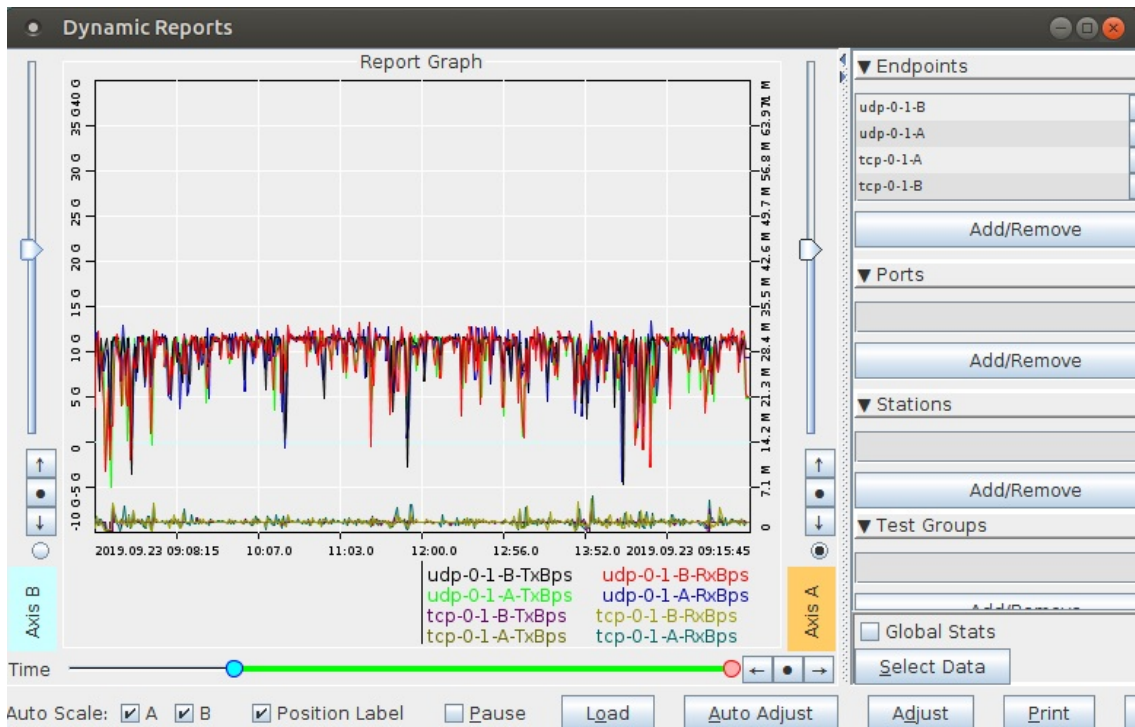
Dynamic Reports

Report Graph

40 G
35 G
30 G
25 G
20 G
15 G
10 G
5 G
0
-5 G
-10 G

71 M
63.9 M
56.8 M
49.7 M
42.6 M
35.5 M
28.4 M
21.3 M
14.2 M
7.1 M
0

2019.09.23 09:08:15
10:07.0
11:03.0
12:00.0
12:56.0
13:52.0
2019.09.23 09:15:45

udp-0-1-B-TxBps
udp-0-1-B-RxBps
udp-0-1-A-TxBps
udp-0-1-A-RxBps
tcp-0-1-B-TxBps
tcp-0-1-B-RxBps
tcp-0-1-A-TxBps
tcp-0-1-A-RxBps

Axis B
Axis A

↑
●
↓

↑
●
↓

▼Endpoints
udp-0-1-B
udp-0-1-A
tcp-0-1-A
tcp-0-1-B
Add/Remove
▼Ports
Add/Remove
▼Stations
Add/Remove
▼Test Groups
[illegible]
Global Stats
Select Data

Time
← ● →

Auto Scale: A B Position Label Pause Load Auto Adjust Adjust Print